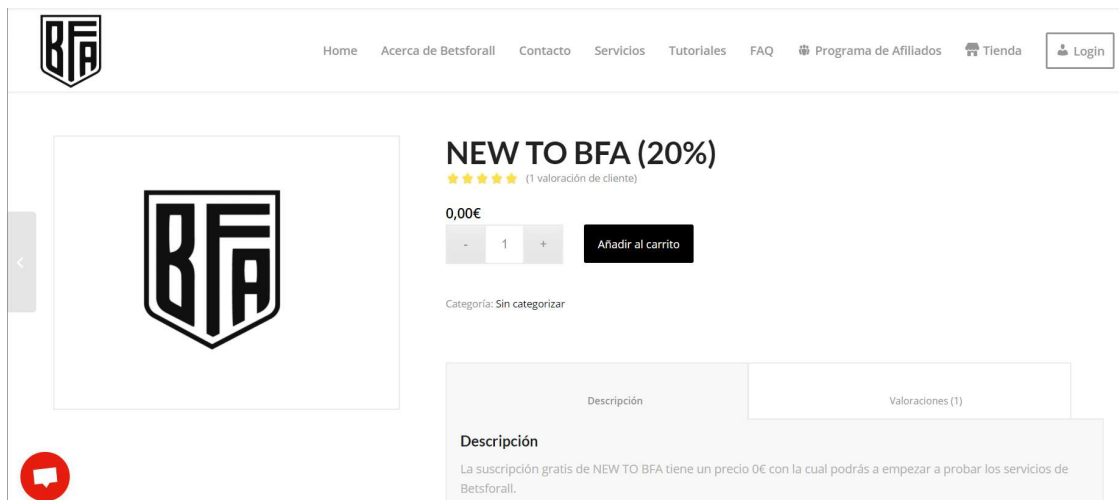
BFA

Home Acerca de Betsforall Contacto Servicios Tutoriales FAQ Programa de Afiliados Tienda Login

BFA

NEW TO BFA (20%)

(1 valoración de cliente)

0,00€

- 1 +

Añadir al carrito

Categoría: Sin categorizar

Descripción

Valoraciones (1)

Descripción

La suscripción gratis de NEW TO BFA tiene un precio 0€ con la cual podrás a empezar a probar los servicios de Betsforall.